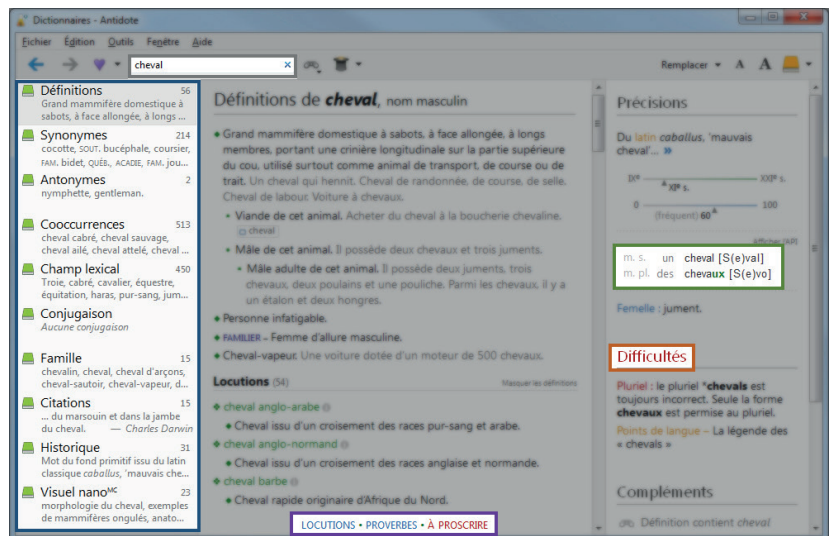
Dictionnaires - Antidote

Fichier Édition Outils Fenêtre Aide

cheval

Remplacer A A

Définitions 56
Grand mammifère domestique à sabots, à face allongée, à longs ...

Synonymes 214
cocotte, SOUT. bucéphale, coursier, FAM. bidet, QUÉB., ACADIE, FAM. jou...

Antonymes 2
nymphette, gentleman.

Cooccurrences 513
cheval cabré, cheval sauvage, cheval ailé, cheval attelé, cheval ...

Champ lexical 450
Troie, cabré, cavalier, équestre, équitation, haras, pur-sang, jum...

Conjugaison
Aucune conjugaison

Famille 15
chevalin, cheval, cheval d'arçons, cheval-sautoir, cheval-vapeur, d...

Citations 15
... du marsouin et dans la jambe du cheval. — Charles Darwin

Historique 31
Mot du fond primitif issu du latin classique caballus, 'mauvais che...

Visuel nano$^{MC}$ 23
morphologie du cheval, exemples de mammifères ongulés, anato...

Définitions de cheval, nom masculin

Grand mammifère domestique à sabots, à face allongée, à longs membres, portant une crinière longitudinale sur la partie supérieure du cou, utilisé surtout comme animal de transport, de course ou de trait. Un cheval qui hennit. Cheval de randonnée, de course, de selle. Cheval de labour. Voiture à chevaux.

Viande de cet animal. Acheter du cheval à la boucherie chevaline.
cheval

Mâle de cet animal. Il possède deux chevaux et trois juments.

Mâle adulte de cet animal. Il possède deux juments, trois chevaux, deux poulains et une pouliche. Parmi les chevaux, il y a un étalon et deux hongres.

Personne infatigable.

FAMILIER – Femme d'allure masculine.

Cheval-vapeur. Une voiture dotée d'un moteur de 500 chevaux.

Locutions (54) Masquer les définitions

cheval anglo-arabe
Cheval issu d'un croisement des races pur-sang et arabe.

cheval anglo-normand
Cheval issu d'un croisement des races anglaise et normande.

cheval barbe
Cheval rapide originaire d'Afrique du Nord.

LOCUTIONS • PROVERBES • À PROSCRIRE

Précisions

Du latin caballus, 'mauvais cheval'... »

IXe XXIe s.
XIIe s.
0 100
(fréquent) 60

Afficher l'API

m. s. un cheval [S(e)val]
m. pl. des chevaux [S(e)vo]

Femelle : jument.

Difficultés

Pluriel : le pluriel *chevals est toujours incorrect. Seule la forme chevaux est permise au pluriel.

Points de langue – La légende des « chevals »

Compléments

Définition contient cheval